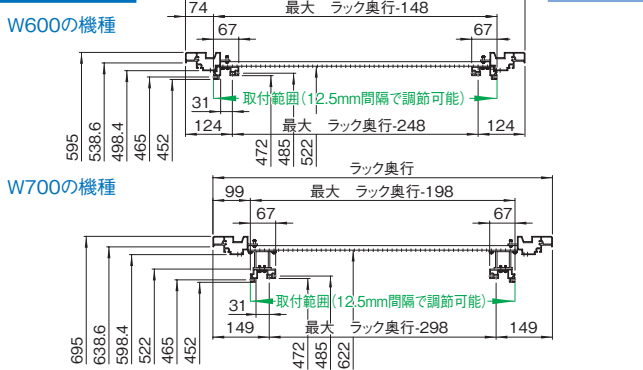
W600の機種

74
最大　ラック奥行-148
67
67
31
取付範囲(12.5mm間隔で調節可能)
124
最大　ラック奥行-248
124
595
538.6
498.4
465
452
472
485
522

W700の機種

ラック奥行
99
最大　ラック奥行-198
67
67
31
取付範囲(12.5mm間隔で調節可能)
149
最大　ラック奥行-298
149
695
638.6
598.4
522
465
452
472
485
622